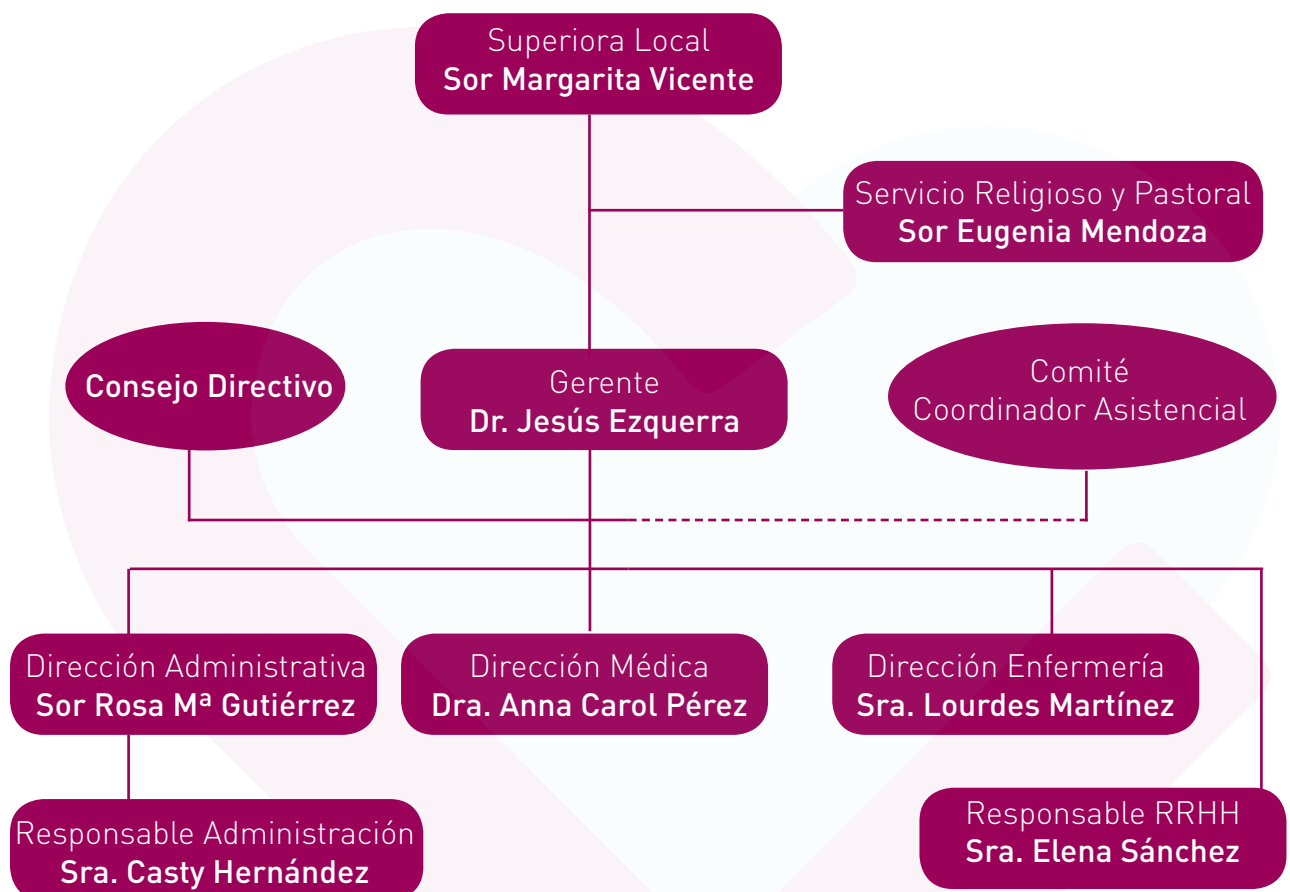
Superiora Local
Sor Margarita Vicente

Servicio Religioso y Pastoral
Sor Eugenia Mendoza

Consejo Directivo

Gerente
Dr. Jesús Ezquerra

Comité
Coordinador Asistencial

Dirección Administrativa
Sor Rosa Mª Gutiérrez

Dirección Médica
Dra. Anna Carol Pérez

Dirección Enfermería
Sra. Lourdes Martínez

Responsable Administración
Sra. Casty Hernández

Responsable RRHH
Sra. Elena Sánchez